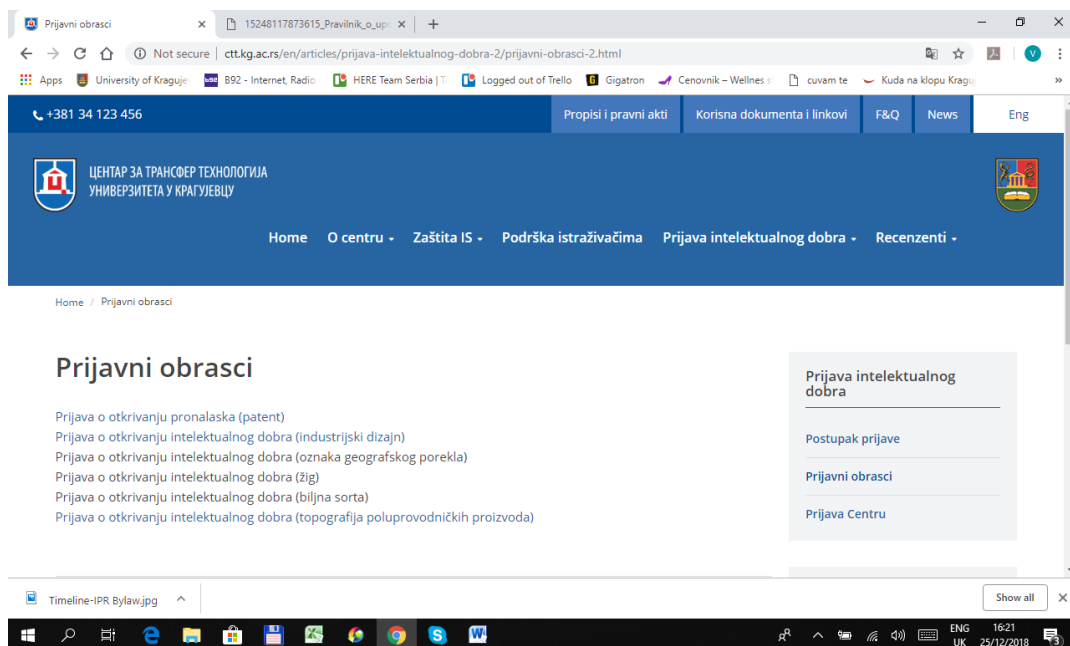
Prijavni obrasci ×
15248117873615_Pravilnik_o_up ×
+
Not secure | ctt.kg.ac.rs/en/articles/prijava-intelektualnog-dobra-2/prijavni-obrasci-2.html
Apps University of Kraguje B92 - Internet, Radio HERE Team Serbia | T Logged out of Trello Gigatron Cenovnik – Wellnes cuvam te Kuda na klopu Kragu

+381 34 123 456
Propisi i pravni akti
Korisna dokumenta i linkovi
F&Q
News
Eng

ЦЕНТАР ЗА ТРАНСФЕР ТЕХНОЛОГИЈА УНИВЕРЗИТЕТА У КРАГУЈЕВЦУ

Home
O centru
Zaštita IS
Podrška istraživačima
Prijava intelektualnog dobra
Recenzenti

Home / Prijavni obrasci

Prijavni obrasci

Prijava o otkrivanju pronalaska (patent)
Prijava o otkrivanju intelektualnog dobra (industrijski dizajn)
Prijava o otkrivanju intelektualnog dobra (oznaka geografskog porekla)
Prijava o otkrivanju intelektualnog dobra (žig)
Prijava o otkrivanju intelektualnog dobra (biljna sorta)
Prijava o otkrivanju intelektualnog dobra (topografija poluprovodničkih proizvoda)

Prijava intelektualnog dobra
Postupak prijave
Prijavni obrasci
Prijava Centru

Timeline-IPR Bylaw.jpg
Show all

ENG UK 16:21 25/12/2018